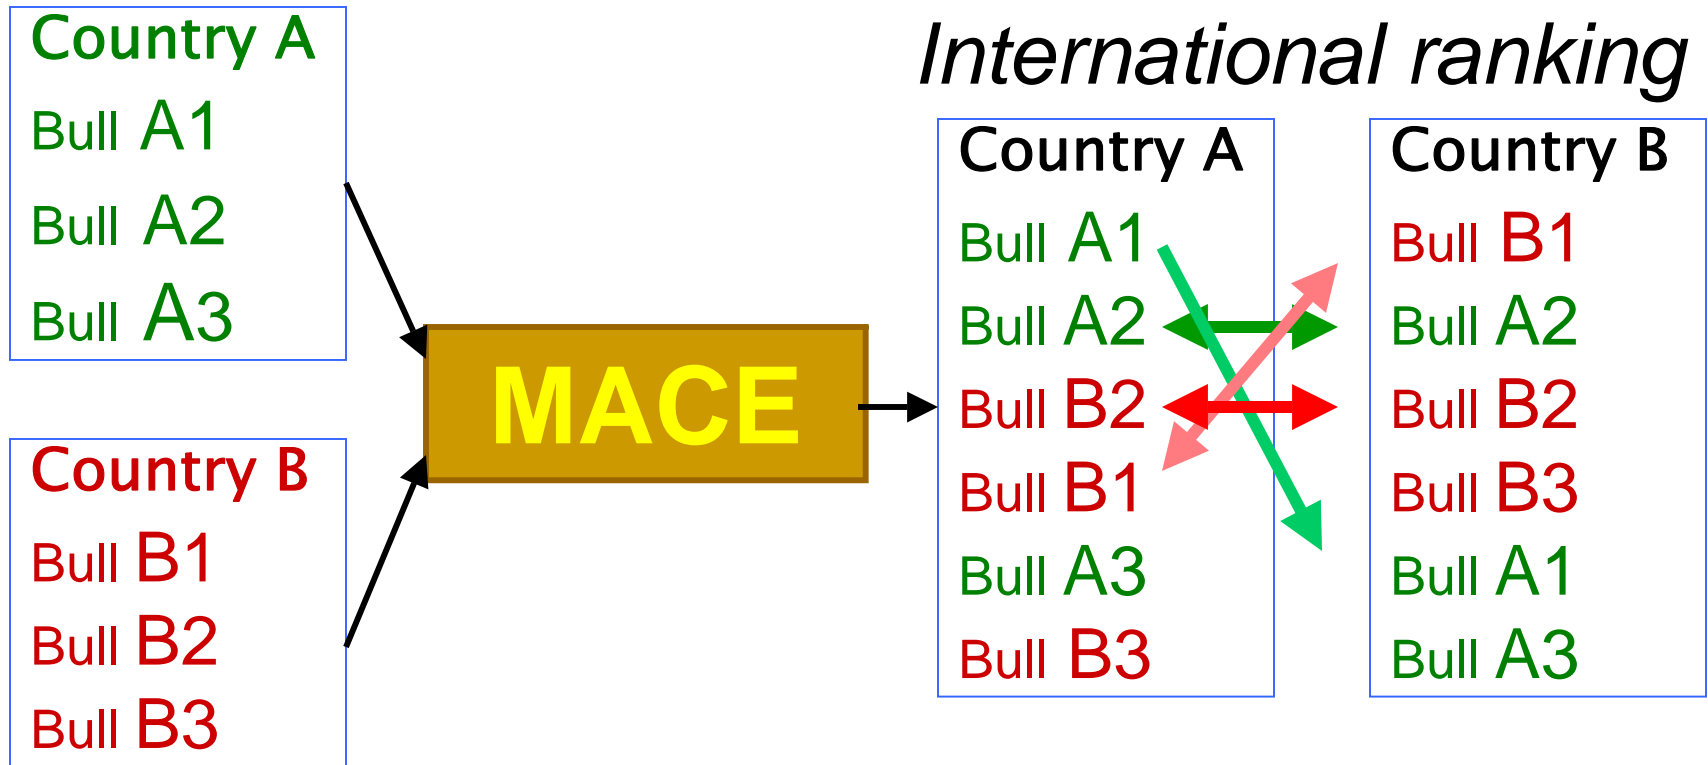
Country A
Bull A1
Bull A2
Bull A3

Country B
Bull B1
Bull B2
Bull B3

MACE

International ranking

Country A
Bull A1
Bull A2
Bull B2
Bull B1
Bull A3
Bull B3

Country B
Bull B1
Bull A2
Bull B2
Bull B3
Bull A1
Bull A3